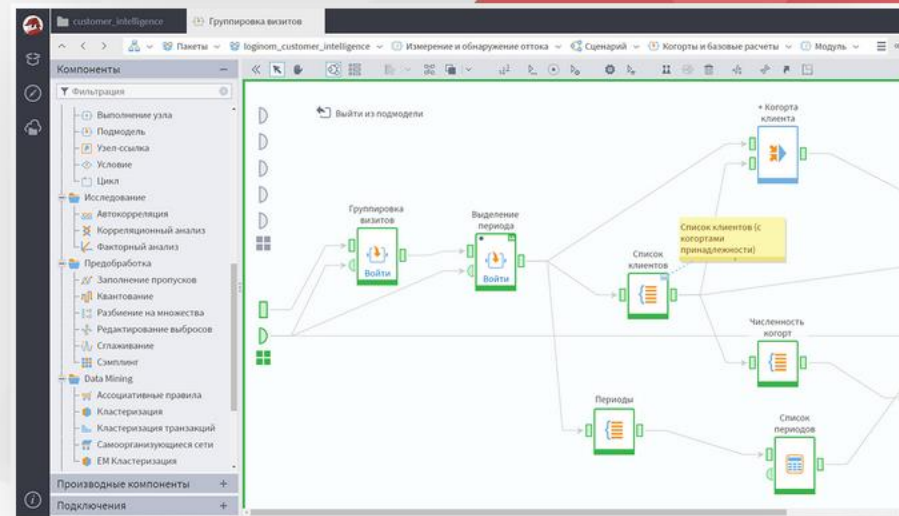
customer_intelligence
Группировка визитов

Пакеты
loginom_customer_intelligence
Измерение и обнаружение оттока
Сценарий
Когорты и базовые расчеты
Модуль

Компоненты
Фильтрация
Выполнение узла
Подмодель
Узел-ссылка
Условие
Цикл
Исследование
Автокорреляция
Корреляционный анализ
Факторный анализ
Предобработка
Заполнение пропусков
Квантование
Разбиение на множества
Редактирование выбросов
Сглаживание
Сэмплинг
Data Mining
Ассоциативные правила
Кластеризация
Кластеризация транзакций
Самоорганизующиеся сети
ЕМ Кластеризация
Производные компоненты
Подключения

Выйти из подмодели
Группировка визитов
Войти
Выделение периода
Войти
+ Когорта клиента
Список клиентов
Список клиентов (с когортами принадлежности)
Численность когорт
Периоды
Список периодов